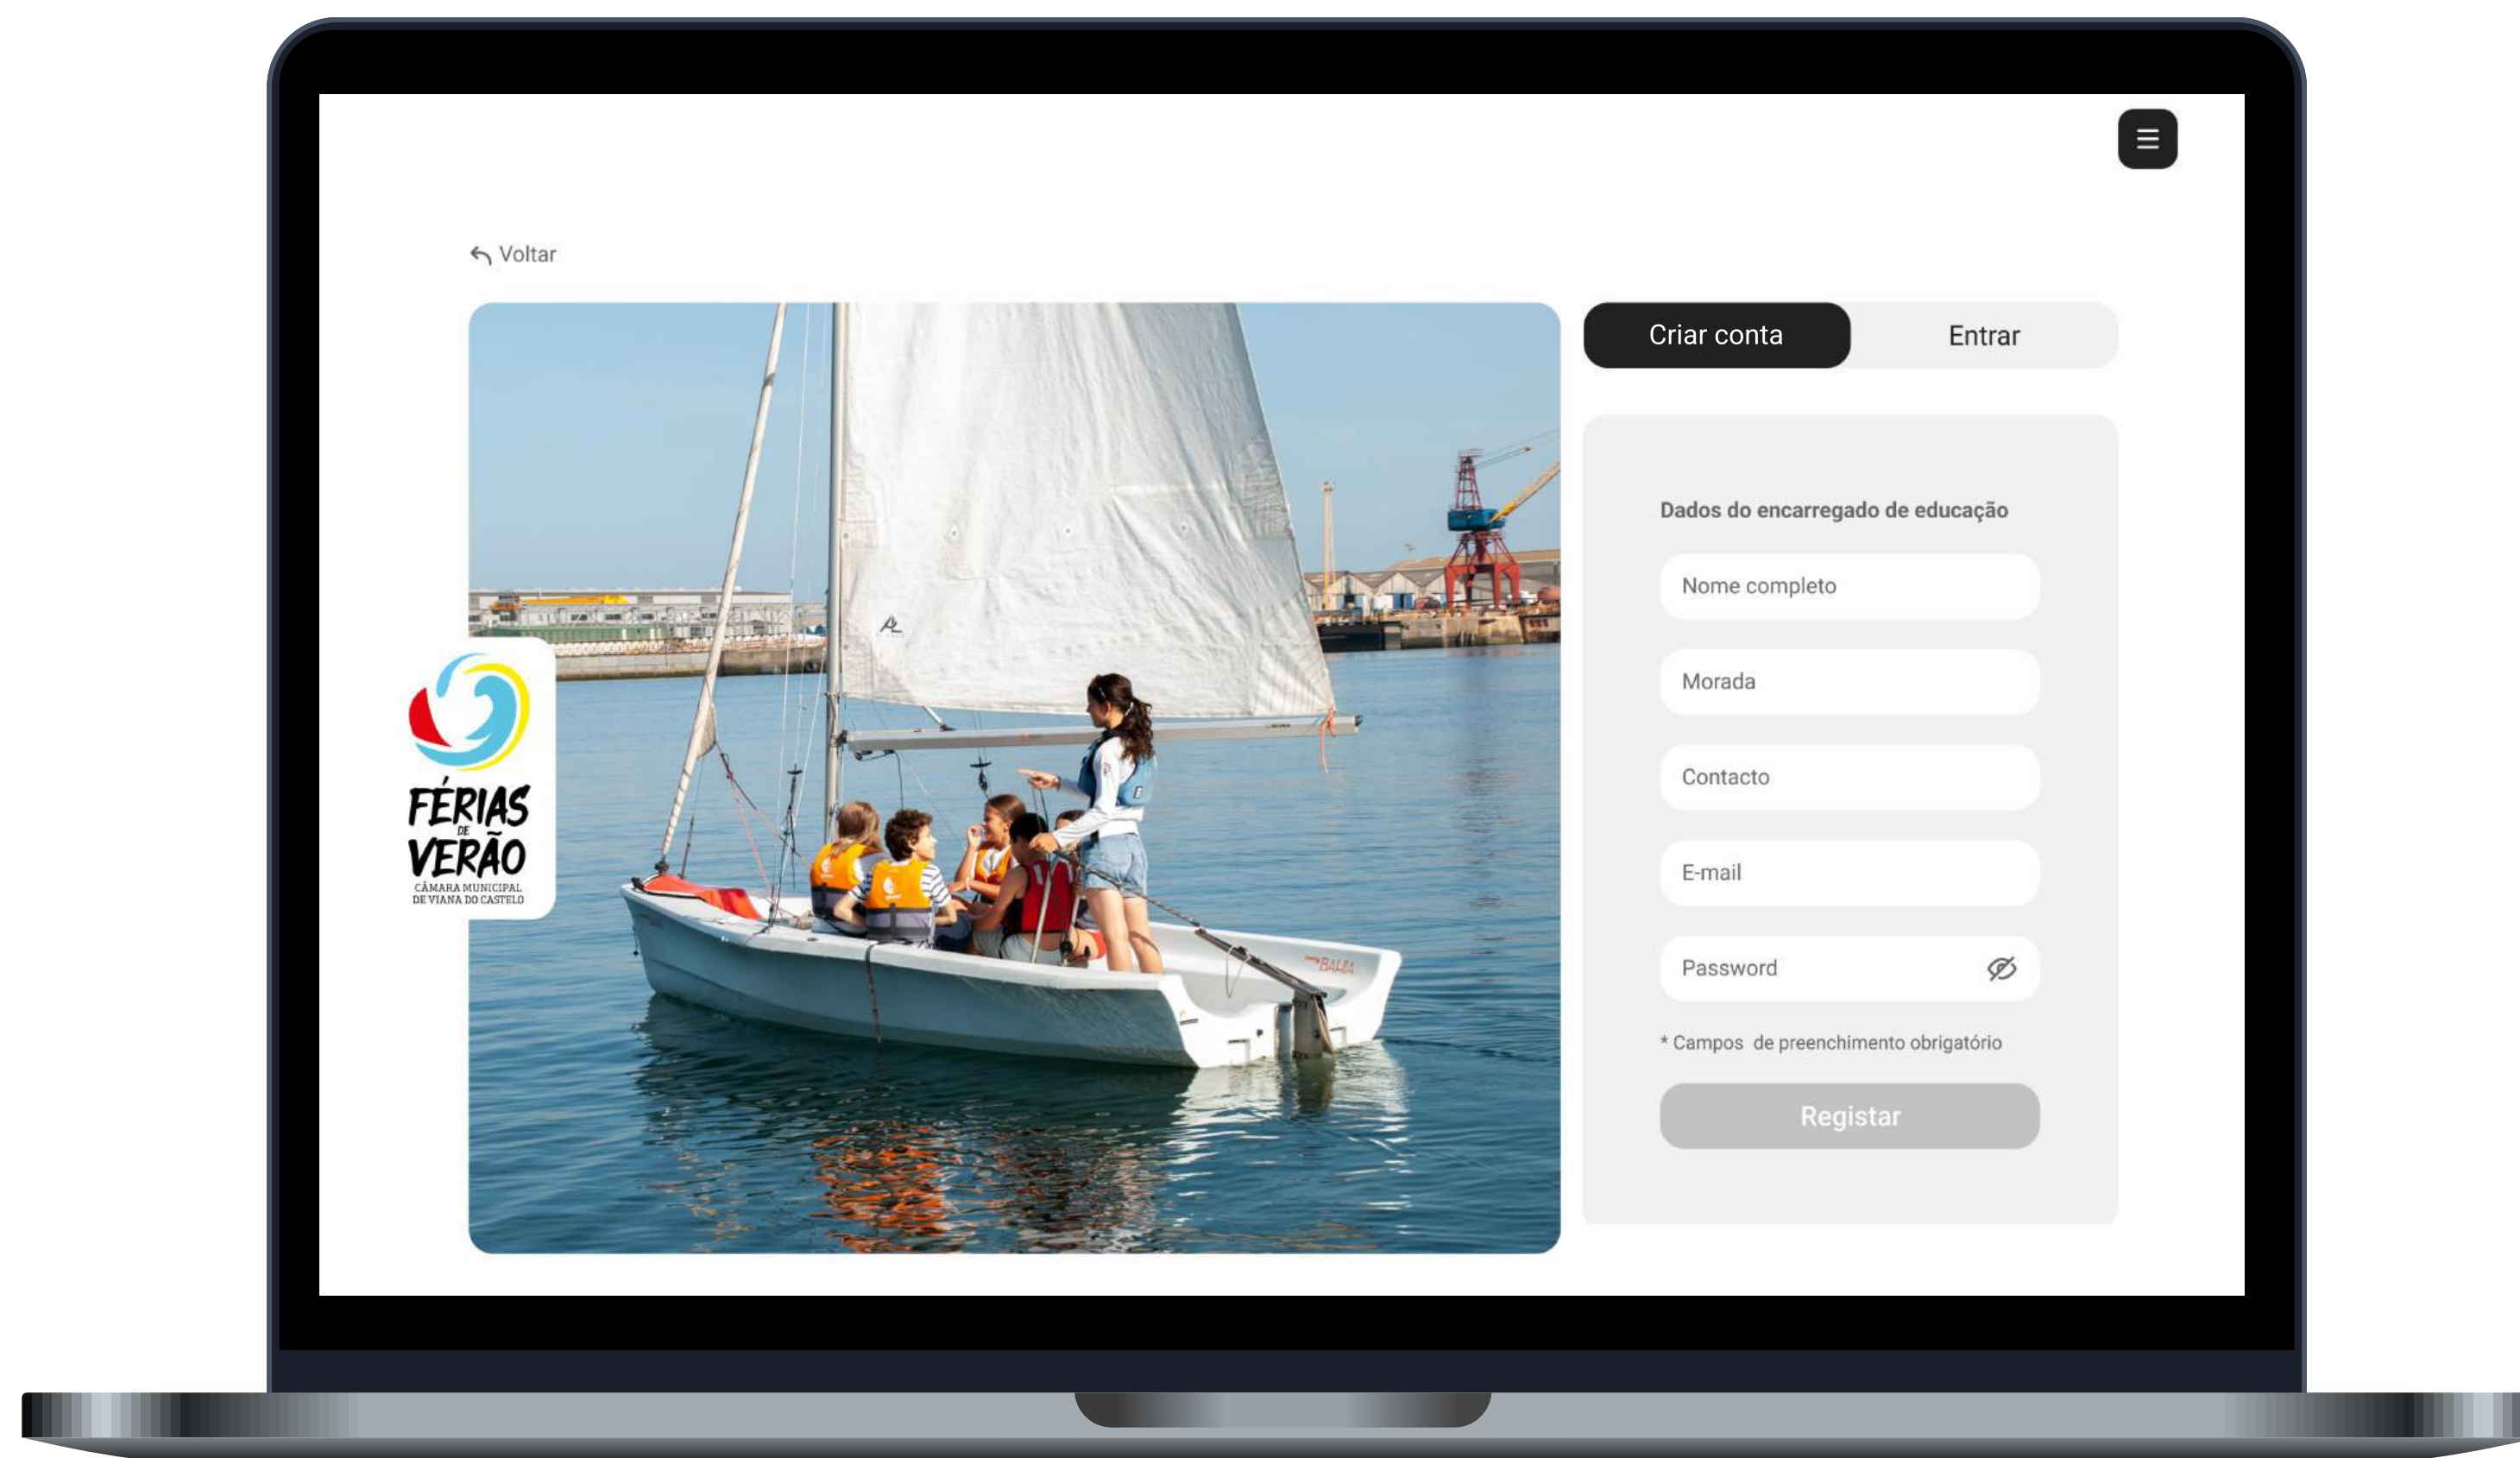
Voltar

FÉRIAS DE VERÃO
CÂMARA MUNICIPAL DE VIANA DO CASTELO

Criar conta
Entrar

Dados do encarregado de educação

Nome completo

Morada

Contacto

E-mail

Password

* Campos de preenchimento obrigatório

Registar